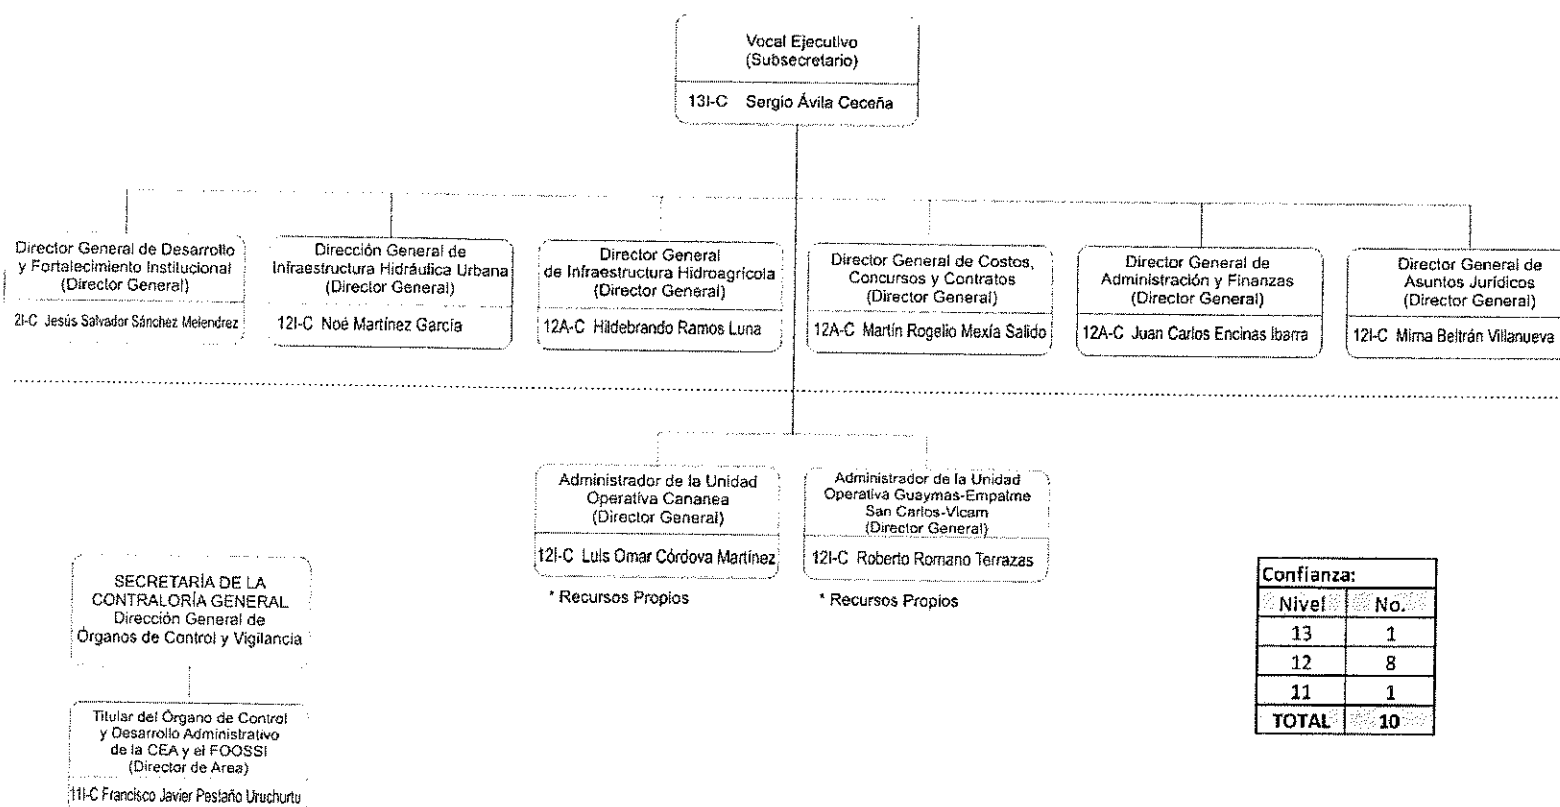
Vocal Ejecutivo
(Subsecretario)

13I-C Sergio Ávila Ceceña

Director General de Desarrollo y Fortalecimiento Institucional
(Director General)

2I-C Jesús Salvador Sánchez Melendrez

Dirección General de Infraestructura Hidráulica Urbana
(Director General)

12I-C Noé Martínez García

Director General de Infraestructura Hidroagrícola
(Director General)

12A-C Hildebrando Ramos Luna

Director General de Costos, Concursos y Contratos
(Director General)

12A-C Martín Rogelio Mexía Salido

Director General de Administración y Finanzas
(Director General)

12A-C Juan Carlos Encinas Ibarra

Director General de Asuntos Jurídicos
(Director General)

12I-C Mirna Beltrán Villanueva

Administrador de la Unidad Operativa Cananea
(Director General)

12I-C Luis Omar Córdova Martínez

* Recursos Propios

Administrador de la Unidad Operativa Guaymas-Empalme San Carlos-Vícam
(Director General)

12I-C Roberto Romano Terrazas

* Recursos Propios

SECRETARÍA DE LA CONTRALORÍA GENERAL
Dirección General de Órganos de Control y Vigilancia

Titular del Órgano de Control y Desarrollo Administrativo de la CEA y el FOOSSI
(Director de Area)

11I-C Francisco Javier Pestaño Uruchurtu

Confianza:

| Nivel | No. |
|---|---|
| 13 | 1 |
| 12 | 8 |
| 11 | 1 |
| TOTAL | 10 |